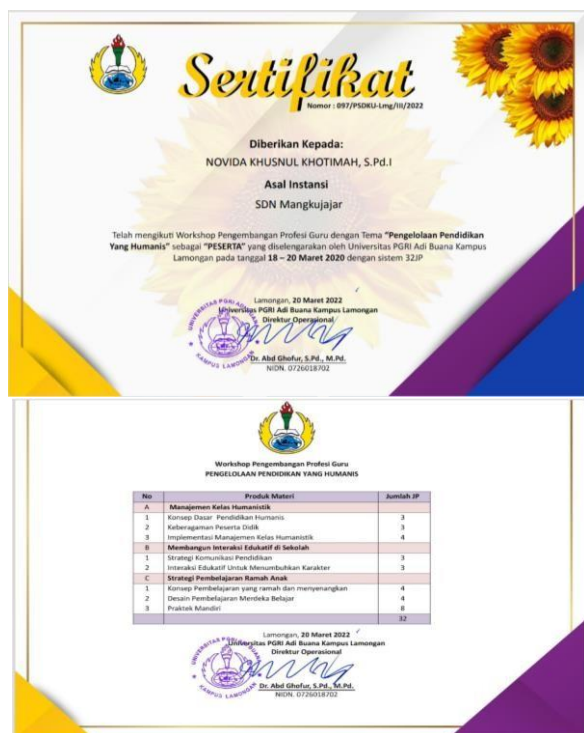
Sertifikat
Nomor : 097/PSDKU-Lmg/III/2022

Diberikan Kepada:
NOVIDA KHUSNUL KHOTIMAH, S.Pd.I
Asal Instansi
SDN Mangkujajar

Telah mengikuti Workshop Pengembangan Profesi Guru dengan Tema "Pengelolaan Pendidikan Yang Humanis" sebagai "PESERTA" yang diselenggarakan oleh Universitas PGRI Adi Buana Kampus Lamongan pada tanggal 18 – 20 Maret 2020 dengan sistem 32JP

Lamongan, 20 Maret 2022
Universitas PGRI Adi Buana Kampus Lamongan
Direktur Operasional

UNIVERSITAS PGRI ADI BUANA
KAMPUS LAMONGAN

Dr. Abd Ghofur, S.Pd., M.Pd.
NIDN. 0726018702

Workshop Pengembangan Profesi Guru
PENGELOLAAN PENDIDIKAN YANG HUMANIS

| No | Produk Materi | Jumlah JP |
|---|---|---|
| A | Manajemen Kelas Humanistik | |
| 1 | Konsep Dasar Pendidikan Humanis | 3 |
| 2 | Keberagaman Peserta Didik | 3 |
| 3 | Implementasi Manajemen Kelas Humanistik | 4 |
| B | Membangun Interaksi Edukatif di Sekolah | |
| 1 | Strategi Komunikasi Pendidikan | 3 |
| 2 | Interaksi Edukatif Untuk Menumbuhkan Karakter | 3 |
| C | Strategi Pembelajaran Ramah Anak | |
| 1 | Konsep Pembelajaran yang ramah dan menyenangkan | 4 |
| 2 | Desain Pembelajaran Merdeka Belajar | 4 |
| 3 | Praktek Mandiri | 8 |
| | | 32 |

Lamongan, 20 Maret 2022
Universitas PGRI Adi Buana Kampus Lamongan
Direktur Operasional

UNIVERSITAS PGRI ADI BUANA
KAMPUS LAMONGAN

Dr. Abd Ghofur, S.Pd., M.Pd.
NIDN. 0726018702